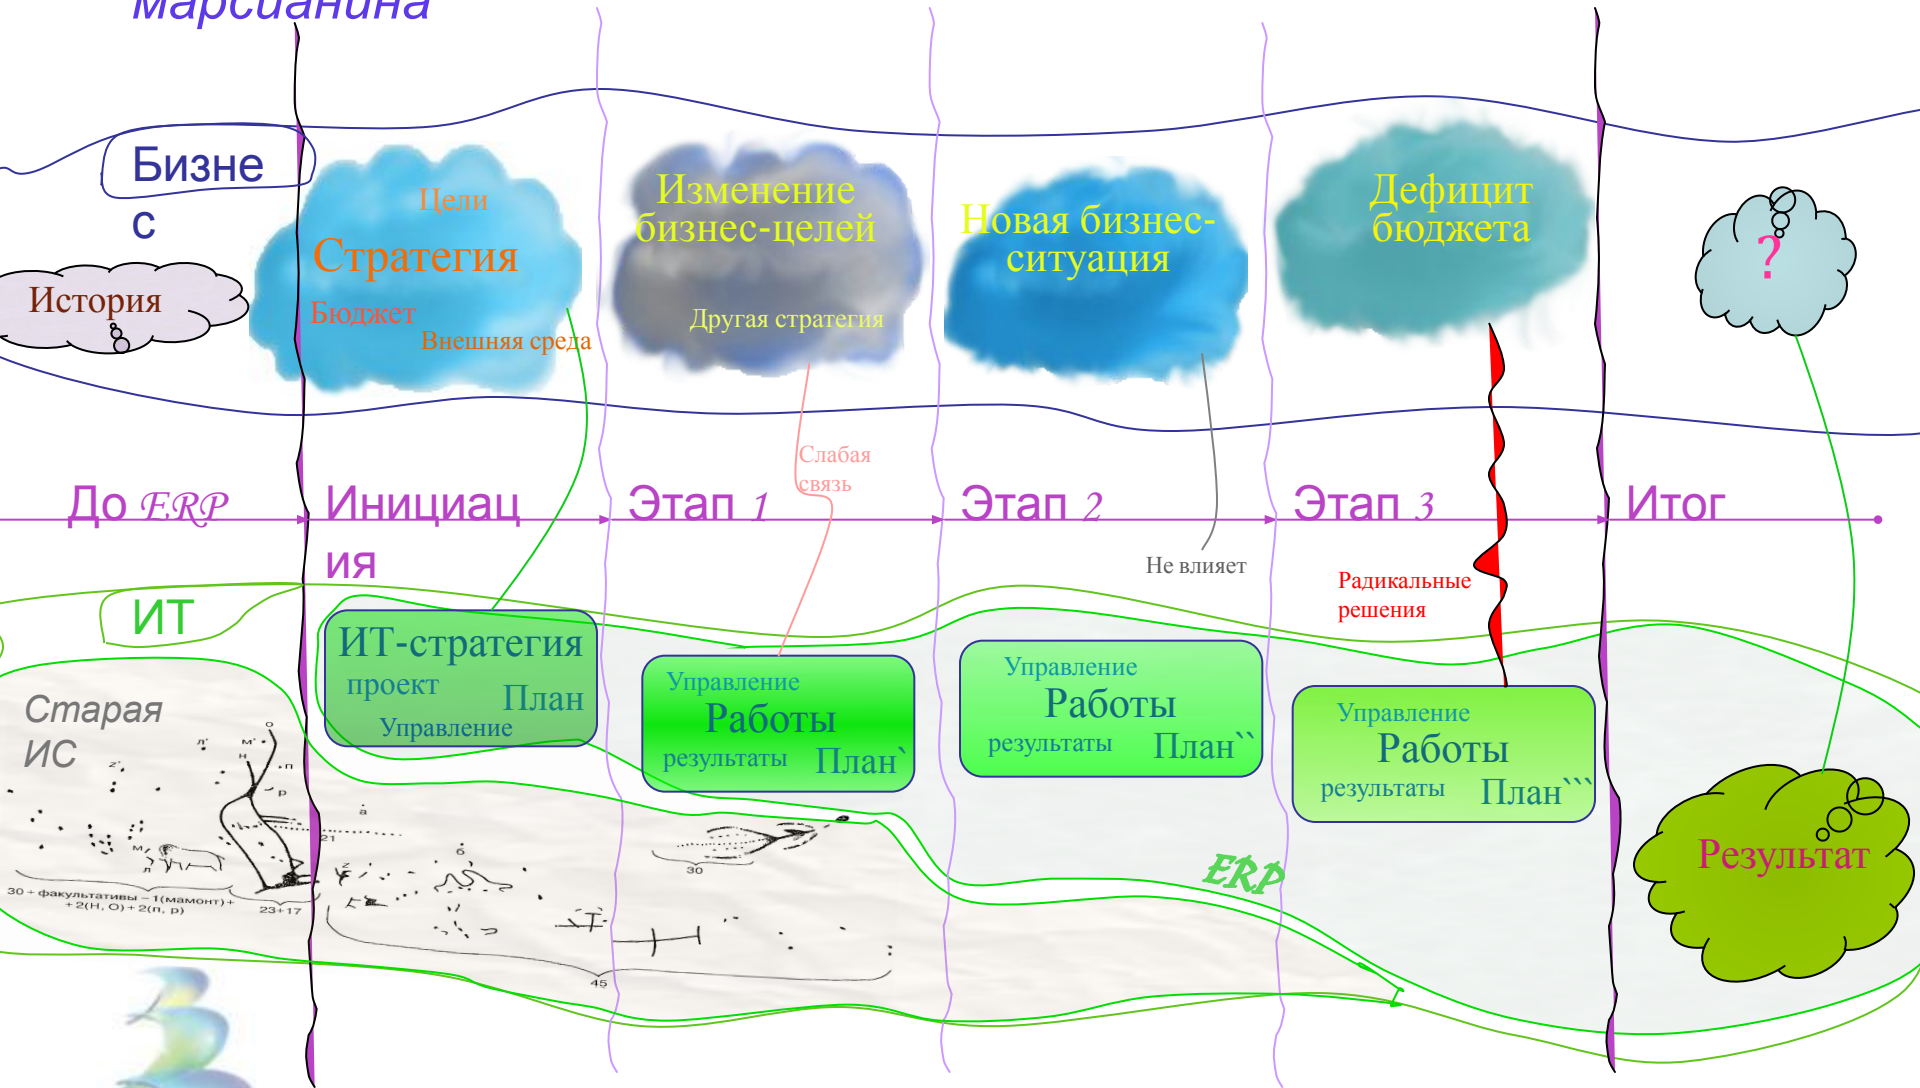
Марсианина

Бизнес

История

Цели

Стратегия

Бюджет

Внешняя среда

Изменение бизнес-целей

Другая стратегия

Новая бизнес-ситуация

Дефицит бюджета

?

Слабая связь

До ERP

Инициация

Этап 1

Этап 2

Этап 3

Итог

Не влияет

Радикальные решения

ИТ

ИТ-стратегия

проект

План

Управление

Управление

Работы

результаты

План`

Управление

Работы

результаты

План``

Управление

Работы

результаты

План```

Старая ИС

30 + факультативы – 1(мамонт) + +2(Н, О) + 2(п, р)

23+17

30

45

ERP

Результат